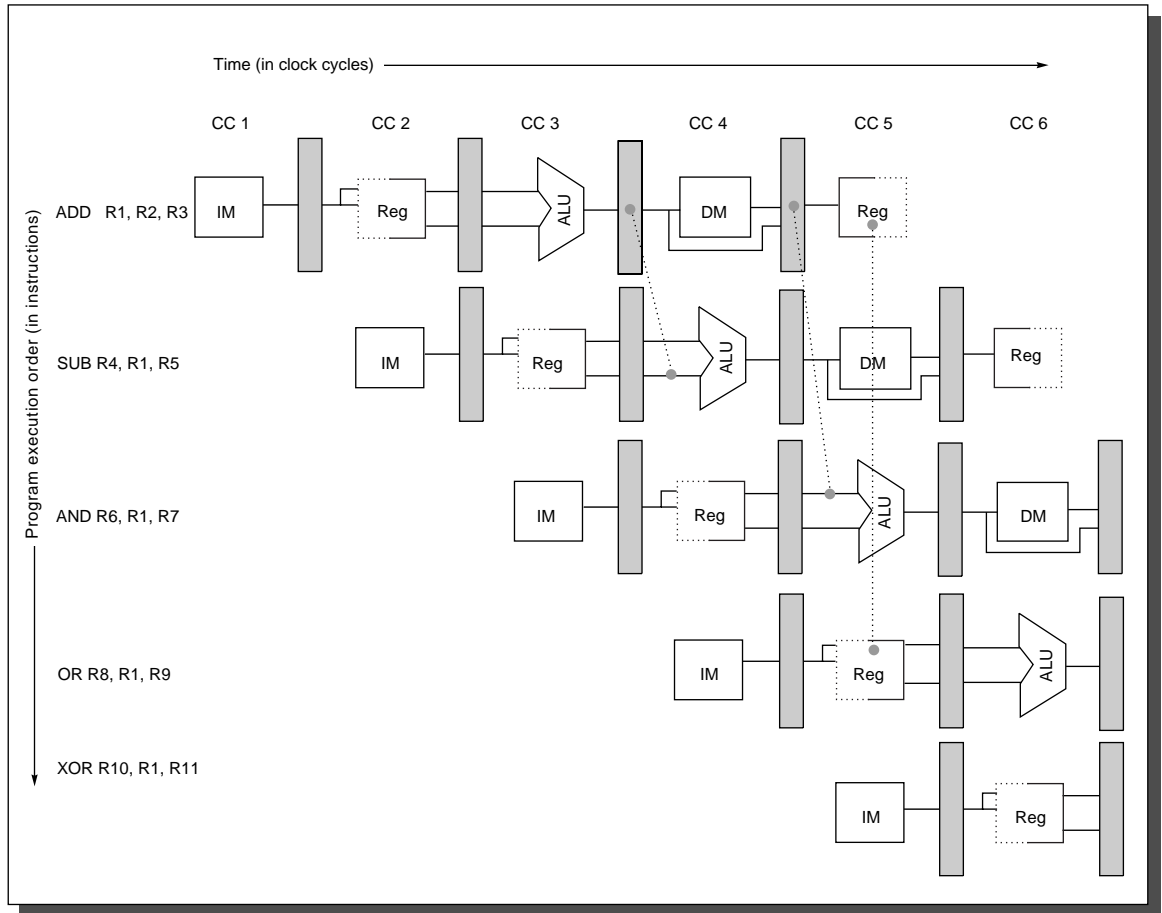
Time (in clock cycles)

CC 1

CC 2

CC 3

CC 4

CC 5

CC 6

Program execution order (in instructions)

ADD R1, R2, R3

IM

Reg

ALU

DM

Reg

SUB R4, R1, R5

IM

Reg

ALU

DM

Reg

AND R6, R1, R7

IM

Reg

ALU

DM

OR R8, R1, R9

IM

Reg

ALU

XOR R10, R1, R11

IM

Reg